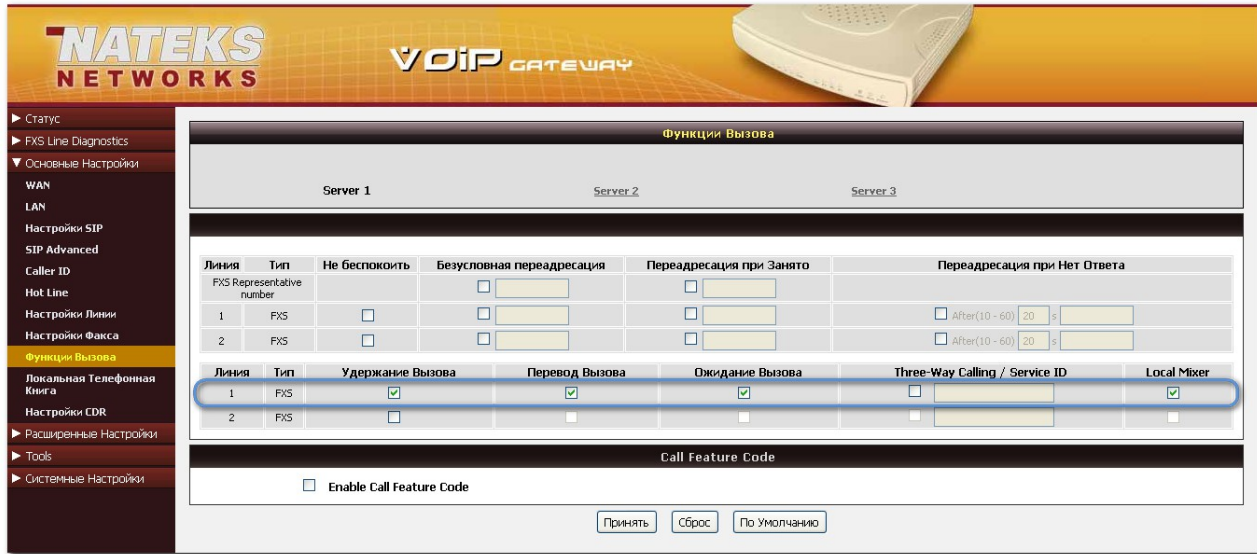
NATEKS NETWORKS

VOIP GATEWAY

► Статус
► FXS Line Diagnostics
▼ Основные Настройки
WAN
LAN
Настройки SIP
SIP Advanced
Caller ID
Hot Line
Настройки Линии
Настройки Факса
Функции Вызова
Локальная Телефонная Книга
Настройки CDR
► Расширенные Настройки
► Tools
► Системные Настройки

Функции Вызова

Server 1 Server 2 Server 3

| Линия | Тип | Не беспокоить | Безусловная переадресация | Переадресация при Занято | Переадресация при Нет Ответа |
|---|---|---|---|---|---|
| FXS Representative number | | | | | |
| 1 | FXS | | | | After(10 - 60) 20 s |
| 2 | FXS | | | | After(10 - 60) 20 s |

| Линия | Тип | Удержание Вызова | Перевод Вызова | Ожидание Вызова | Three-Way Calling / Service ID | Local Mixer |
|---|---|---|---|---|---|---|
| 1 | FXS | | | | | |
| 2 | FXS | | | | | |

Call Feature Code

Enable Call Feature Code

Принять Сброс По Умолчанию